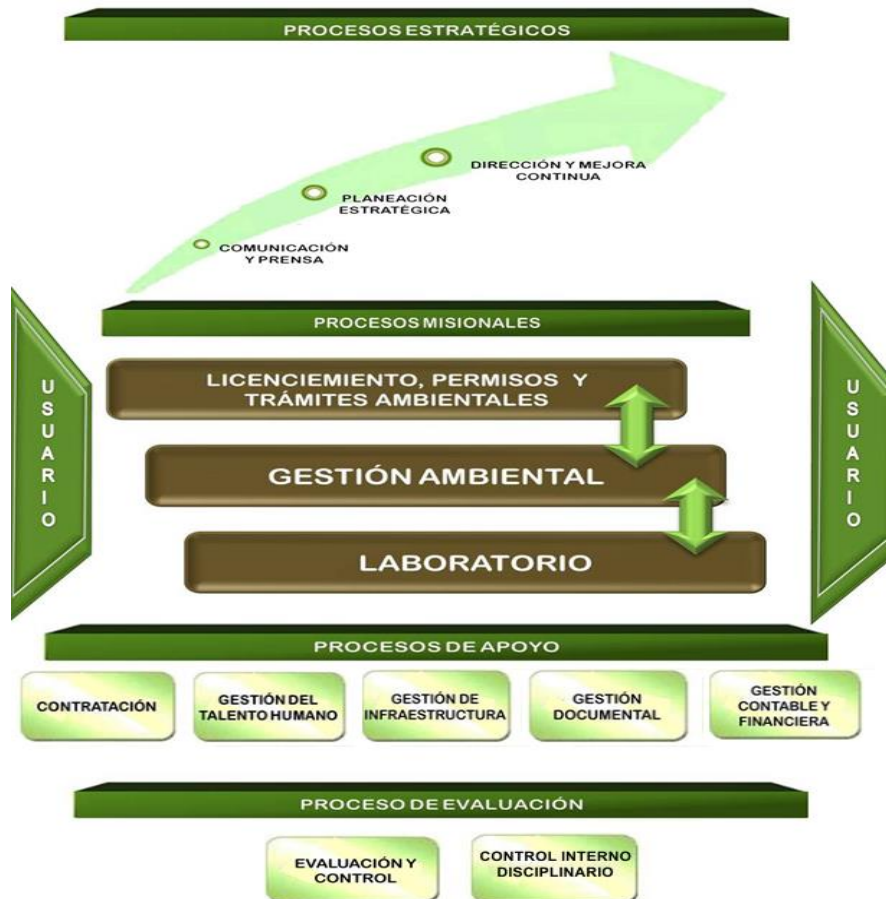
PROCESOS ESTRATÉGICOS

DIRECCIÓN Y MEJORA CONTINUA

PLANEACIÓN ESTRATÉGICA

COMUNICACIÓN Y PRENSA

PROCESOS MISIONALES

U S U A R I O

LICENCIEMIENTO, PERMISOS Y TRÁMITES AMBIENTALES

GESTIÓN AMBIENTAL

LABORATORIO

U S U A R I O

PROCESOS DE APOYO

CONTRATACIÓN

GESTIÓN DEL TALENTO HUMANO

GESTIÓN DE INFRAESTRUCTURA

GESTIÓN DOCUMENTAL

GESTIÓN CONTABLE Y FINANCIERA

PROCESO DE EVALUACIÓN

EVALUACIÓN Y CONTROL

CONTROL INTERNO DISCIPLINARIO